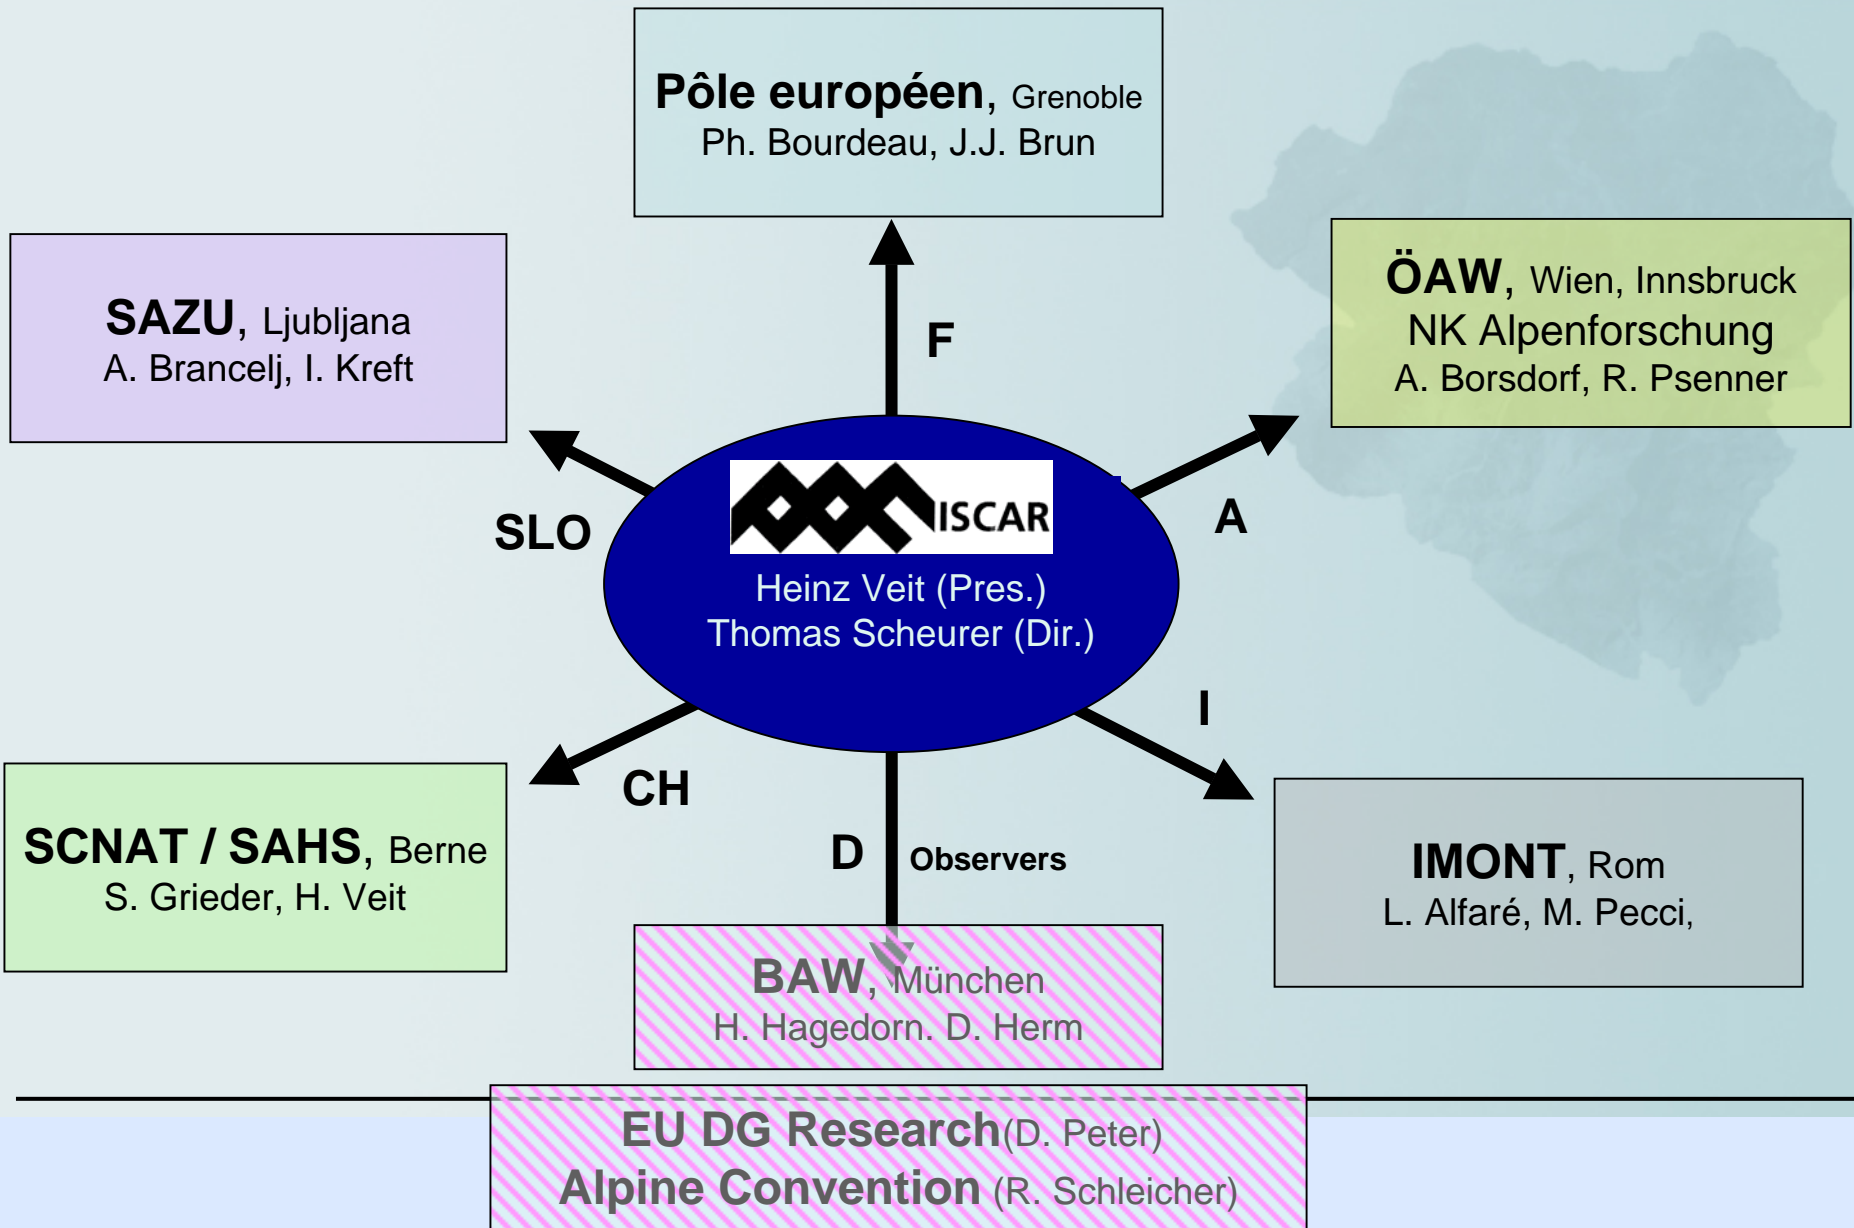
Pôle européen, Grenoble
Ph. Bourdeau, J.J. Brun

F

SAZU, Ljubljana
A. Brancelj, I. Kreft

ÖAW, Wien, Innsbruck
NK Alpenforschung
A. Borsdorf, R. Psenner

SLO

ISCAR
Heinz Veit (Pres.)
Thomas Scheurer (Dir.)

A

I

CH

SCNAT / SAHS, Berne
S. Grieder, H. Veit

D

Observers

IMONT, Rom
L. Alfaré, M. Pecci,

BAW, München
H. Hagedorn. D. Herm

EU DG Research(D. Peter)
Alpine Convention (R. Schleicher)